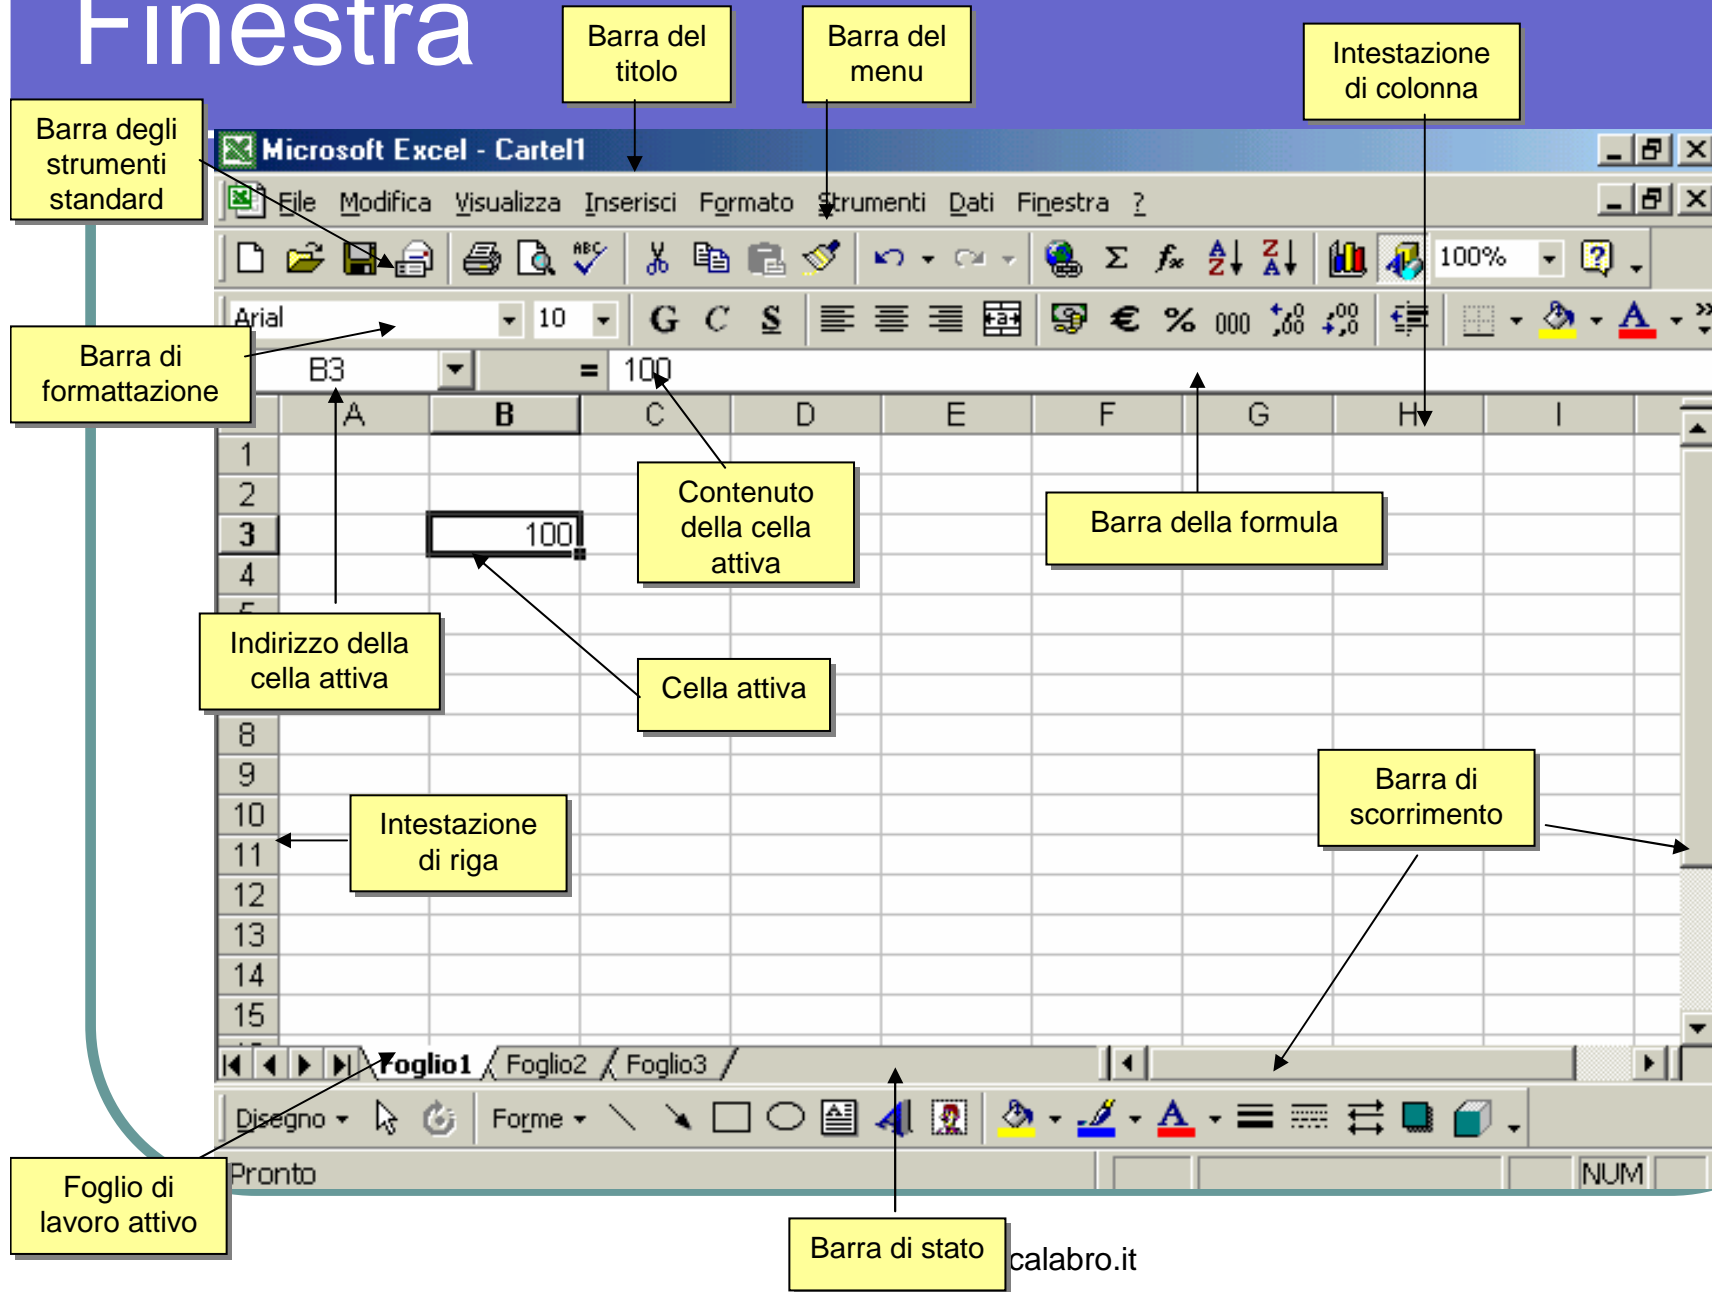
Finestra

Barra del titolo

Barra del menu

Intestazione di colonna

Barra degli strumenti standard

Microsoft Excel - Cartel1

File Modifica Visualizza Inserisci Formato Strumenti Dati Finestra ?

100%

Arial 10 G C S € % 000

Barra di formattazione

B3 = 100

A B C D E F G H I

1
2
3 100
4

Contenuto della cella attiva

Barra della formula

Indirizzo della cella attiva

Cella attiva

8
9
10
11
12
13
14
15

Intestazione di riga

Barra di scorrimento

Foglio1 Foglio2 Foglio3

Disegno Forme

Pronto NUM

Foglio di lavoro attivo

Barra di stato

calabro.it